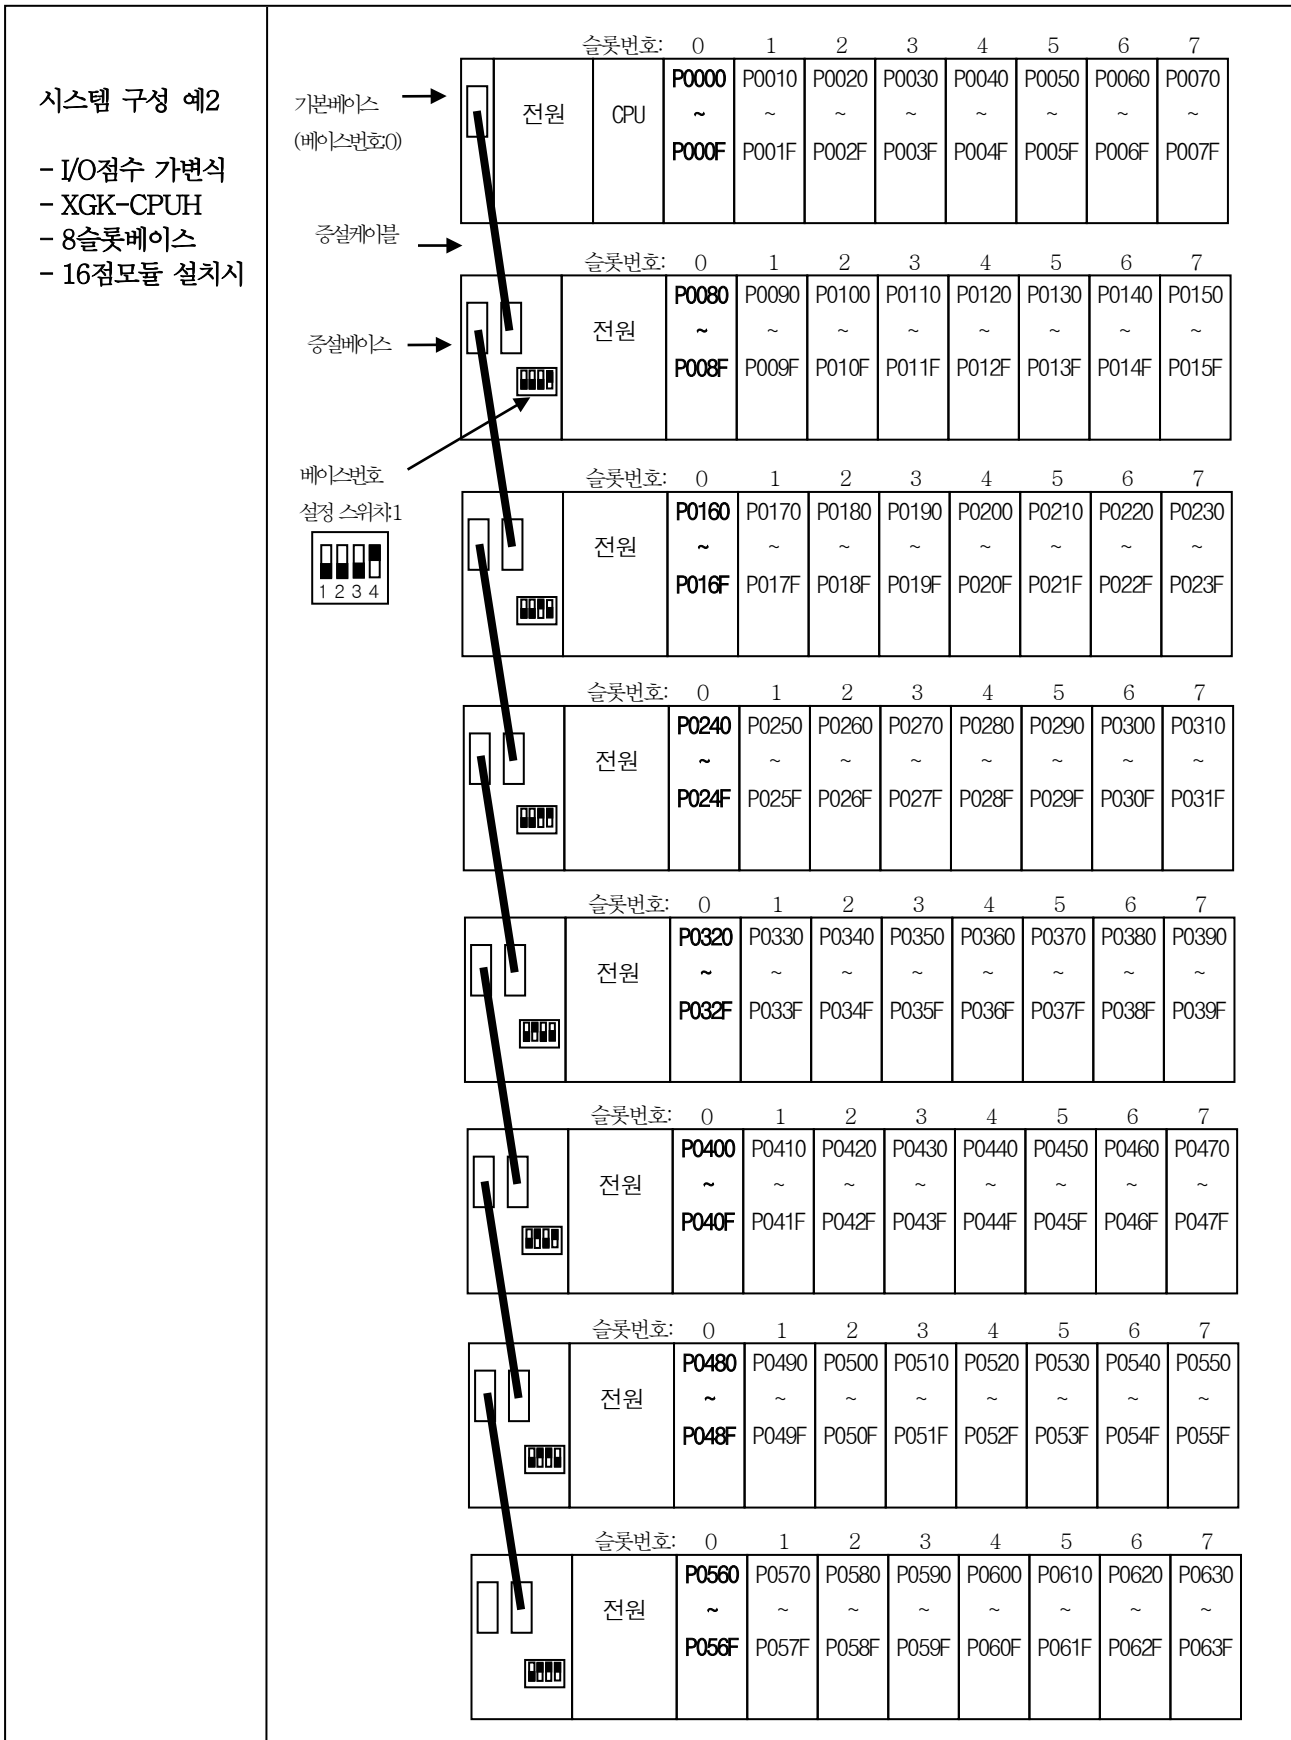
시스템 구성 예2

- I/O점수 가변식
- XGK-CPUH
- 8슬롯베이스
- 16점모듈 설치시

기본베이스
(베이스번호:0)

증설케이블

증설베이스

베이스번호
설정 스위치:1

1 2 3 4

슬롯번호: 0 1 2 3 4 5 6 7

| 전원 | CPU | P0000 ~ P000F | P0010 ~ P001F | P0020 ~ P002F | P0030 ~ P003F | P0040 ~ P004F | P0050 ~ P005F | P0060 ~ P006F | P0070 ~ P007F |
|---|---|---|---|---|---|---|---|---|---|

슬롯번호: 0 1 2 3 4 5 6 7

| 전원 | P0080 ~ P008F | P0090 ~ P009F | P0100 ~ P010F | P0110 ~ P011F | P0120 ~ P012F | P0130 ~ P013F | P0140 ~ P014F | P0150 ~ P015F |
|---|---|---|---|---|---|---|---|---|

슬롯번호: 0 1 2 3 4 5 6 7

| 전원 | P0160 ~ P016F | P0170 ~ P017F | P0180 ~ P018F | P0190 ~ P019F | P0200 ~ P020F | P0210 ~ P021F | P0220 ~ P022F | P0230 ~ P023F |
|---|---|---|---|---|---|---|---|---|

슬롯번호: 0 1 2 3 4 5 6 7

| 전원 | P0240 ~ P024F | P0250 ~ P025F | P0260 ~ P026F | P0270 ~ P027F | P0280 ~ P028F | P0290 ~ P029F | P0300 ~ P030F | P0310 ~ P031F |
|---|---|---|---|---|---|---|---|---|

슬롯번호: 0 1 2 3 4 5 6 7

| 전원 | P0320 ~ P032F | P0330 ~ P033F | P0340 ~ P034F | P0350 ~ P035F | P0360 ~ P036F | P0370 ~ P037F | P0380 ~ P038F | P0390 ~ P039F |
|---|---|---|---|---|---|---|---|---|

슬롯번호: 0 1 2 3 4 5 6 7

| 전원 | P0400 ~ P040F | P0410 ~ P041F | P0420 ~ P042F | P0430 ~ P043F | P0440 ~ P044F | P0450 ~ P045F | P0460 ~ P046F | P0470 ~ P047F |
|---|---|---|---|---|---|---|---|---|

슬롯번호: 0 1 2 3 4 5 6 7

| 전원 | P0480 ~ P048F | P0490 ~ P049F | P0500 ~ P050F | P0510 ~ P051F | P0520 ~ P052F | P0530 ~ P053F | P0540 ~ P054F | P0550 ~ P055F |
|---|---|---|---|---|---|---|---|---|

슬롯번호: 0 1 2 3 4 5 6 7

| 전원 | P0560 ~ P056F | P0570 ~ P057F | P0580 ~ P058F | P0590 ~ P059F | P0600 ~ P060F | P0610 ~ P061F | P0620 ~ P062F | P0630 ~ P063F |
|---|---|---|---|---|---|---|---|---|